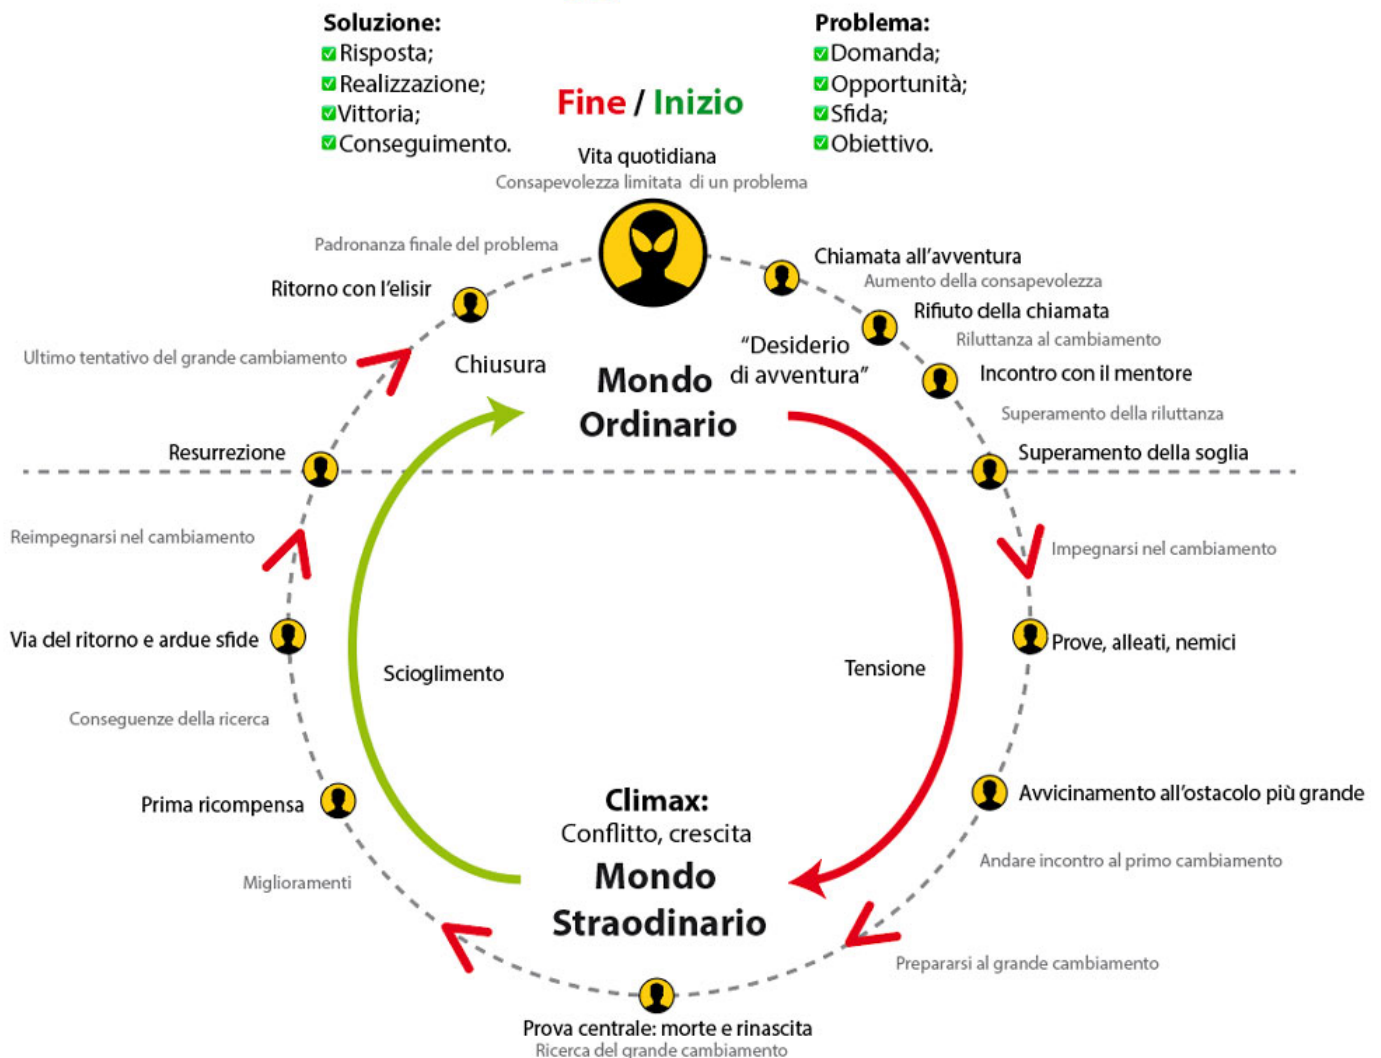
**Soluzione:**
☑Risposta;
☑Realizzazione;
☑Vittoria;
☑Conseguimento.

**Problema:**
☑Domanda;
☑Opportunità;
☑Sfida;
☑Obiettivo.

**Fine / Inizio**

Vita quotidiana
Consapevolezza limitata di un problema

Padronanza finale del problema

Ritorno con l'elisir

Chiamata all'avventura
Aumento della consapevolezza

Rifiuto della chiamata
Riluttanza al cambiamento

"Desiderio di avventura"

Incontro con il mentore

Superamento della riluttanza

Ultimo tentativo del grande cambiamento

Chiusura

**Mondo Ordinario**

Resurrezione

Superamento della soglia

Reimpegnarsi nel cambiamento

Impegnarsi nel cambiamento

Via del ritorno e ardue sfide

Prove, alleati, nemici

Scioglimento

Tensione

Conseguenze della ricerca

Avvicinamento all'ostacolo più grande

Prima ricompensa

**Climax:**
Conflitto, crescita

Andare incontro al primo cambiamento

Miglioramenti

**Mondo Straodinario**

Prepararsi al grande cambiamento

Prova centrale: morte e rinascita
Ricerca del grande cambiamento